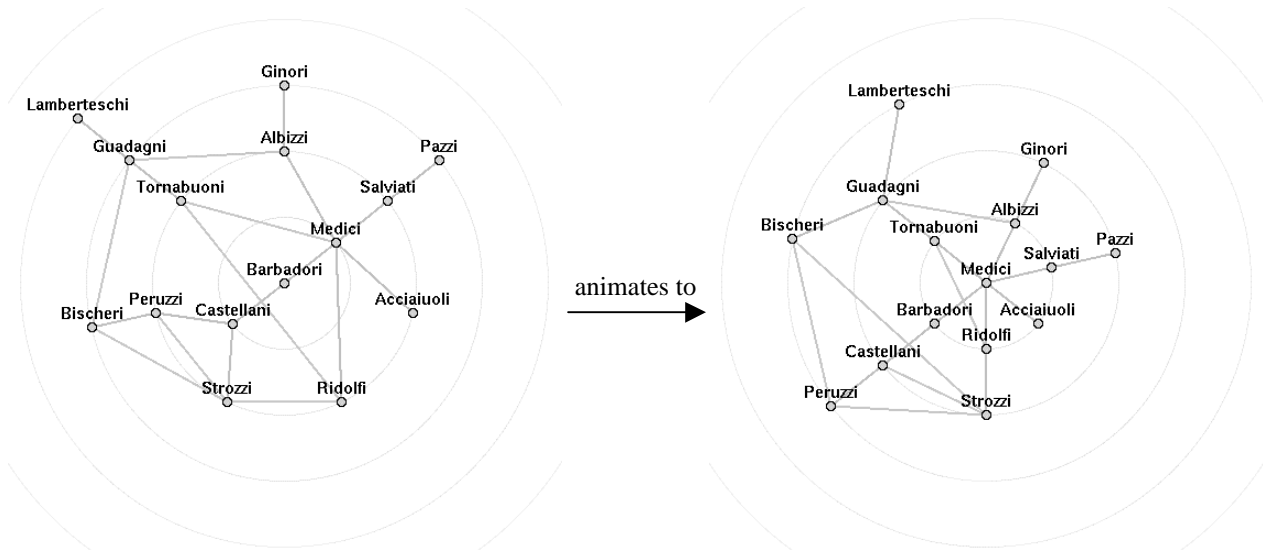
Ginori
Lamberteschi
Guadagni
Albizzi
Pazzi
Tornabuoni
Salviati
Medici
Barbadori
Acciaiuoli
Peruzzi
Castellani
Bischeri
Strozzi
Ridolfi

animates to

Lamberteschi
Ginori
Guadagni
Albizzi
Bischeri
Tornabuoni
Pazzi
Salviati
Medici
Barbadori
Acciaiuoli
Ridolfi
Castellani
Peruzzi
Strozzi